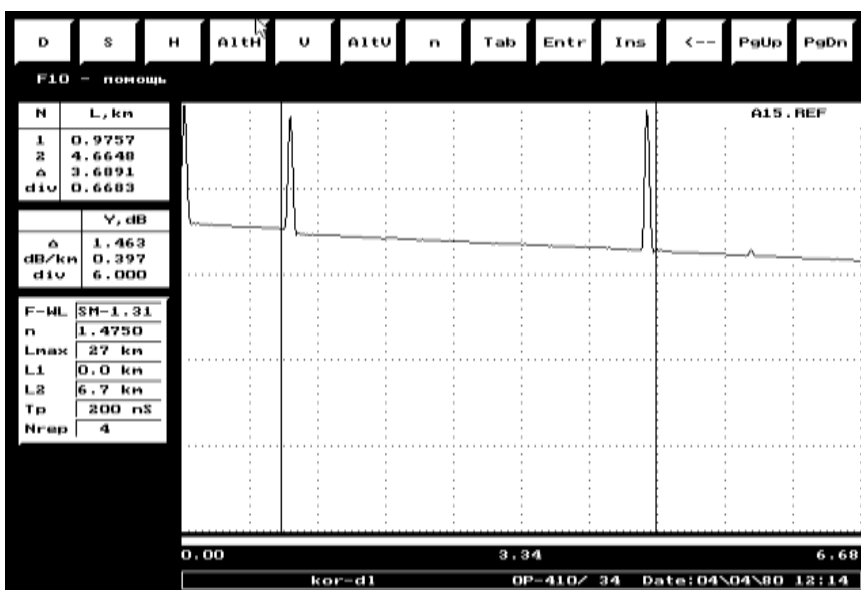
D S H AltH V AltV n Tab Entr Ins <-- PgUp PgDn

F10 - помощь

| N | L,km |
|---|---|
| 1 | 0.9757 |
| 2 | 4.6648 |
| Δ | 3.6891 |
| div | 0.6683 |

| | Y,dB |
|---|---|
| Δ | 1.463 |
| dB/km | 0.397 |
| div | 6.000 |

| | |
|---|---|
| F-WL | SM-1.31 |
| n | 1.4750 |
| Lmax | 27 km |
| L1 | 0.0 km |
| L2 | 6.7 km |
| Tp | 200 nS |
| Nrep | 4 |

A15.REF

0.00 3.34 6.68

kor-d1 OP-410/ 34 Date:04\04\80 12:14